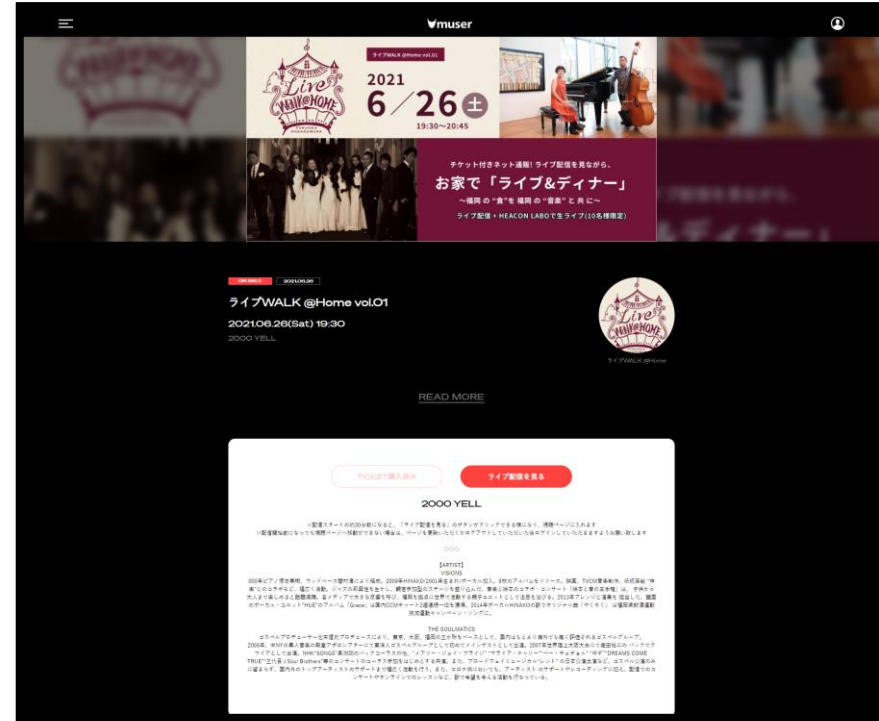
muser

ライブWALK @Home vol.01

Live WALK@HOME

2021 6／26 土 19:30〜20:45

チケット付きネット通販! ライブ配信を見ながら、

お家で「ライブ&ディナー」

〜福岡の"食"を福岡の"音楽"と共に〜

ライブ配信 + HEACON LABOで生ライブ(10名様限定)

ON SALE 2021.06.26

ライブWALK @Home vol.01

2021.06.26(Sat) 19:30

2000 YELL

ライブWALK @Home

READ MORE

TICKET購入済み

ライブ配信を見る

2000 YELL

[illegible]

[ARTIST]

VISIONS

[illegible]

THE SOULMATICS

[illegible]